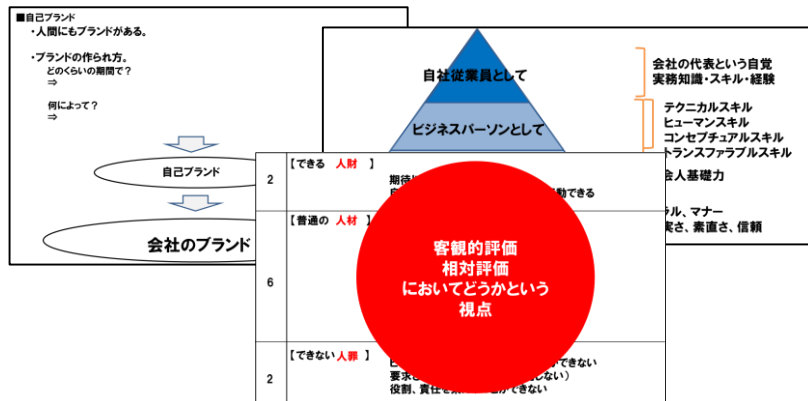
■自己ブランド
・人間にもブランドがある。

・ブランドの作られ方。
どのくらいの期間で？
⇒

何によって？
⇒

自己ブランド

会社のブランド

自社従業員として

ビジネスパーソンとして

会社の代表という自覚
実務知識・スキル・経験

テクニカルスキル
ヒューマンスキル
コンセプチュアルスキル
トランスファラブルスキル

会人基礎力

ラル、マナー
実さ、素直さ、信頼

| 2 | 【できる　人財　】<br>期待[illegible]<br>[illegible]動できる |
|---|---|
| 6 | 【普通の　人材　】 |
| 2 | 【できない 人罪　】<br>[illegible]できない<br>要求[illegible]しない）<br>役割、責任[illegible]ができない |

客観的評価
相対評価
においてどうかという
視点